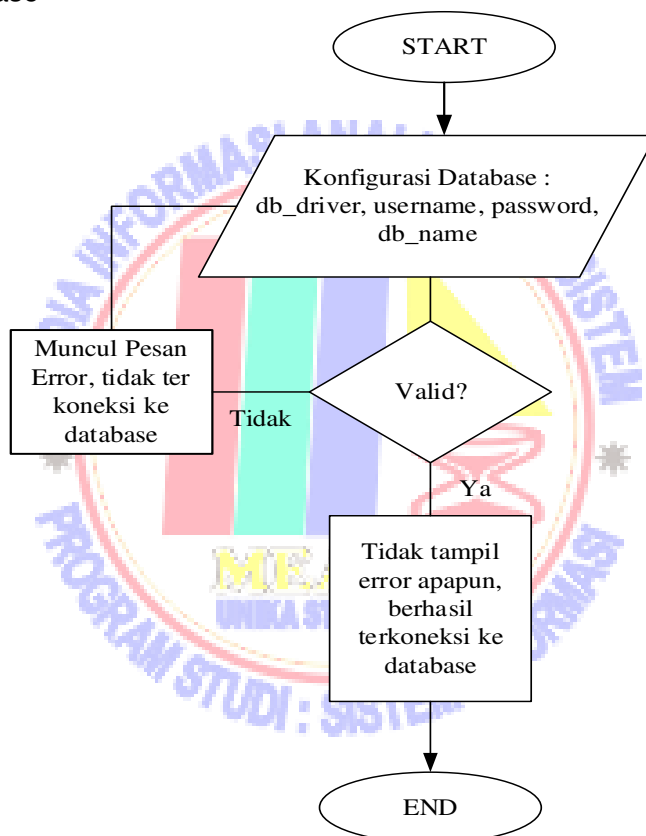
START

Konfigurasi Database : db_driver, username, password, db_name

Valid?

Muncul Pesan Error, tidak ter koneksi ke database

Tidak

Ya

Tidak tampil error apapun, berhasil terkoneksi ke database

END

MEDIA INFORMASI ANALISA SISTEM

PROGRAM STUDI : SISTEM INFORMASI

MEANS

UNIKA ST